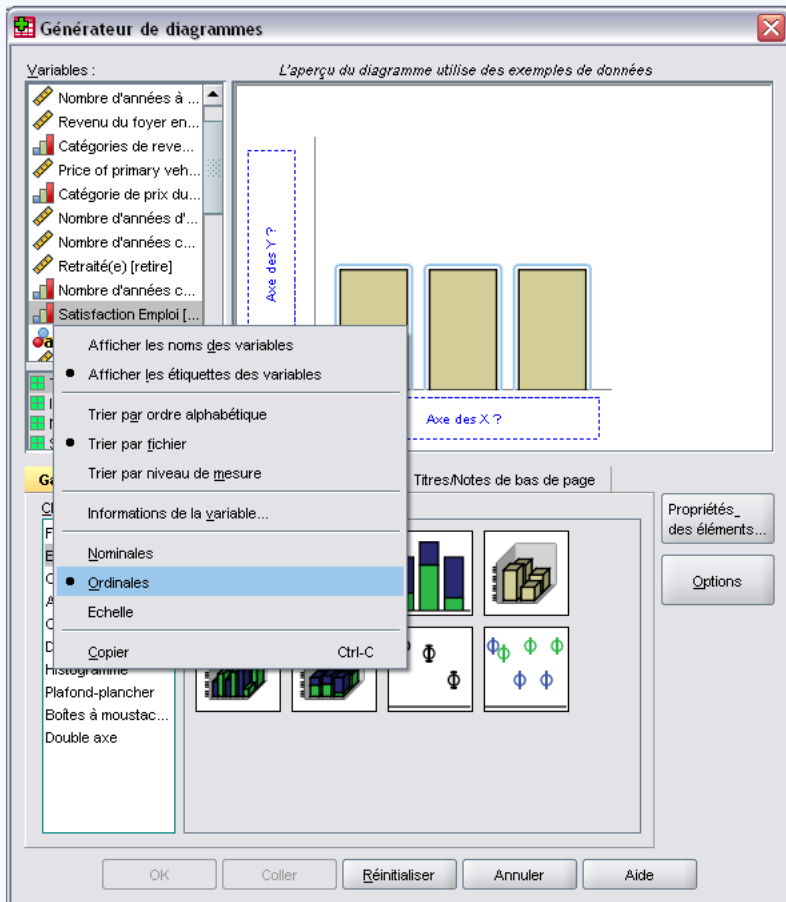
Générateur de diagrammes

Variables :

Nombre d'années à ...
Revenu du foyer en...
Catégories de reve...
Price of primary veh...
Catégorie de prix du...
Nombre d'années d'...
Nombre d'années c...
Retraité(e) [retire]
Nombre d'années c...
Satisfaction Emploi [...

L'aperçu du diagramme utilise des exemples de données

Axe des Y ?

Axe des X ?

Afficher les noms des variables
Afficher les étiquettes des variables
Trier par ordre alphabétique
Trier par fichier
Trier par niveau de mesure
Informations de la variable...
Nominales
Ordinales
Echelle
Copier Ctrl-C

Ga

Titres/Notes de bas de page

Propriétés des éléments...

Options

Histogramme
Plafond-plancher
Boîtes à moustac...
Double axe

OK
Coller
Réinitialiser
Annuler
Aide